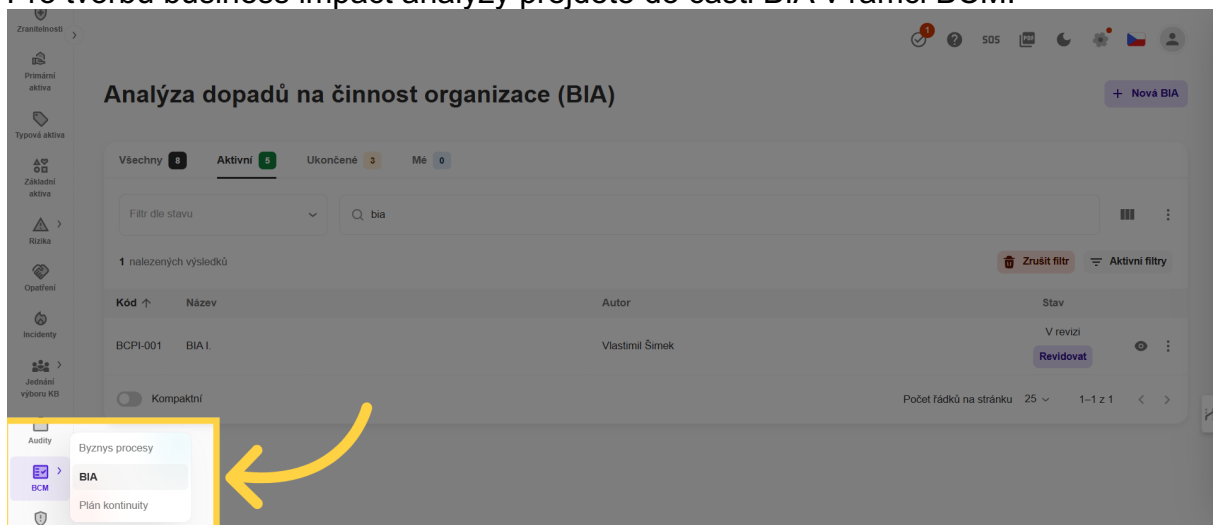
Pro tvorbu business impact analýzy přejděte do části BIA v rámci BCM.

Zranitelnosti

Primární aktiva

Typová aktiva

Základní aktiva

Rizika

Opatření

Incidenty

Jednání výboru KB

Audity

BCM

Byznys procesy

BIA

Plán kontinuity

1

SOS

Analýza dopadů na činnost organizace (BIA)

+ Nová BIA

Všechny 8 Aktivní 5 Ukončené 3 Mé 0

Filtr dle stavu

bia

1 nalezených výsledků

Zrušit filtr

Aktivní filtry

| Kód ↑ | Název | Autor | Stav |
|---|---|---|---|
| BCPI-001 | BIA I. | Vlastimil Šimek | V revizi Revidovat |

Kompaktní

Počet řádků na stránku 25 1–1 z 1